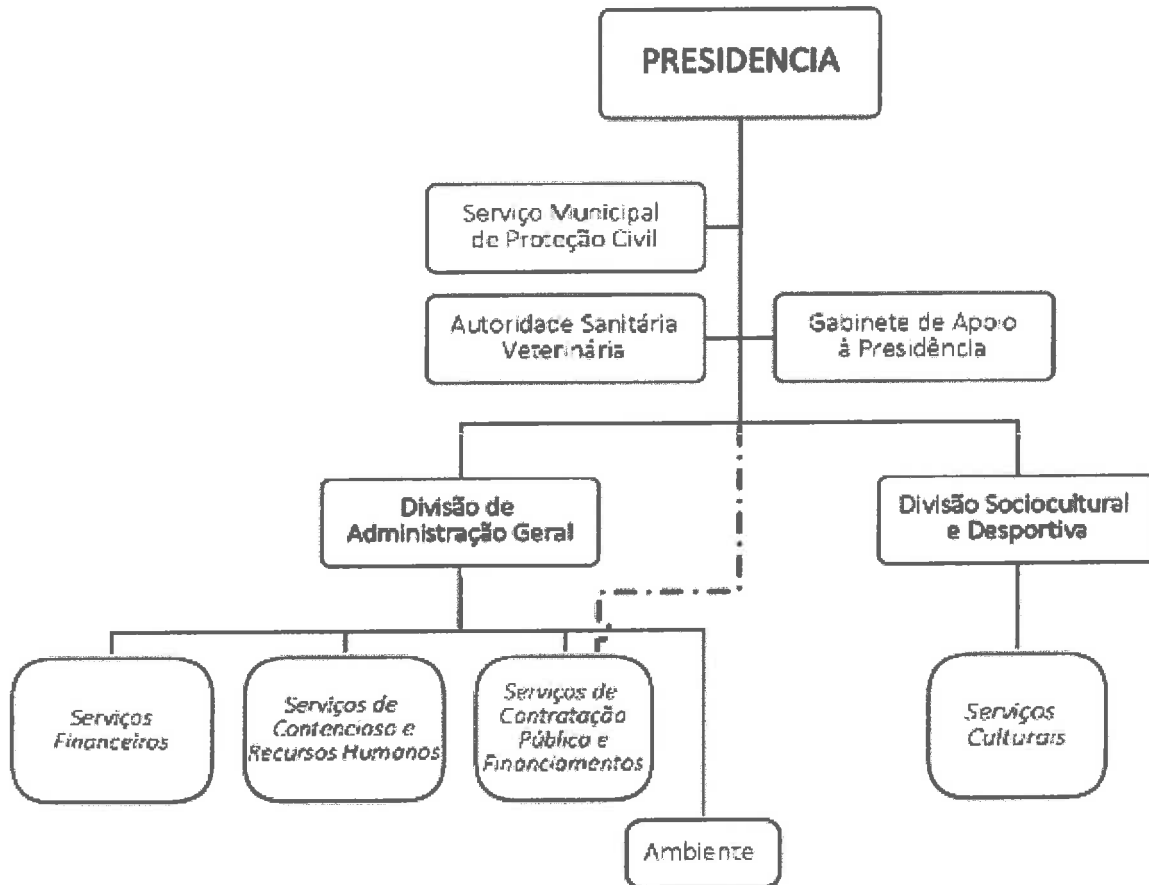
PRESIDENCIA

Serviço Municipal de Proteção Civil

Autoridade Sanitária Veterinária

Gabinete de Apoio à Presidência

Divisão de Administração Geral

Divisão Sociocultural e Desportiva

Serviços Financeiros

Serviços de Contencioso e Recursos Humanos

Serviços de Contratação Pública e Financiamentos

Ambiente

Serviços Culturais